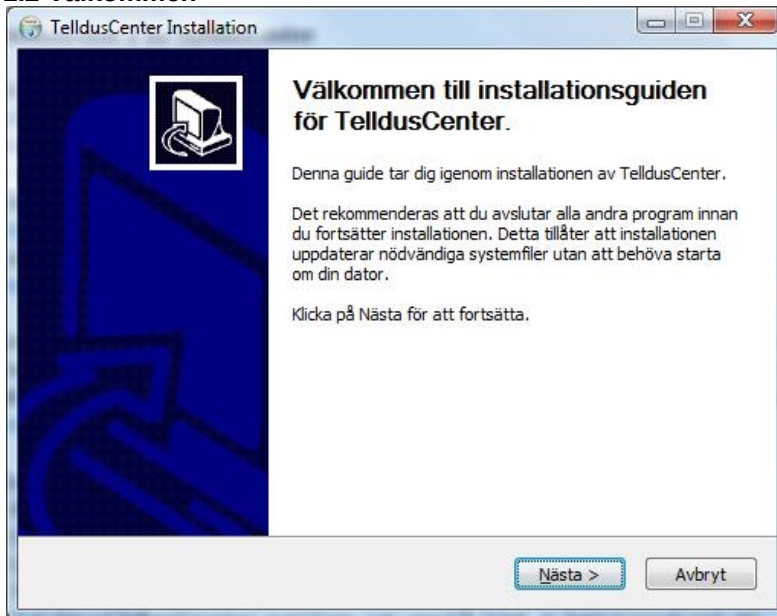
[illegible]

TelldusCenter Installation

Välkommen till installationsguiden för TelldusCenter.

Denna guide tar dig igenom installationen av TelldusCenter.

Det rekommenderas att du avslutar alla andra program innan du fortsätter installationen. Detta tillåter att installationen uppdaterar nödvändiga systemfiler utan att behöva starta om din dator.

Klicka på Nästa för att fortsätta.

Nästa >

Avbryt